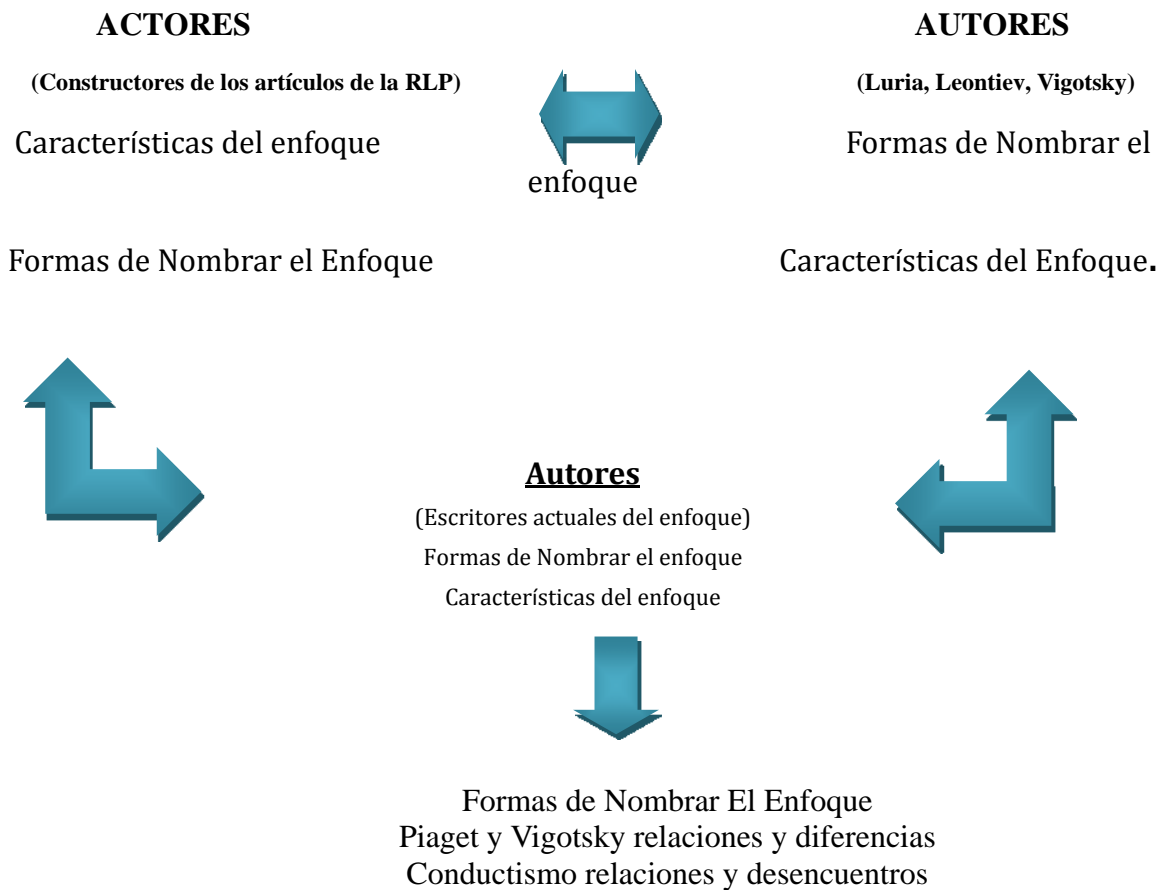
ACTORES

(Constructores de los artículos de la RLP)

Características del enfoque

Formas de Nombrar el Enfoque

AUTORES

(Luria, Leontiev, Vigotsky)

Formas de Nombrar el

enfoque

Características del Enfoque.

Autores

(Escritores actuales del enfoque)

Formas de Nombrar el enfoque

Características del enfoque

Formas de Nombrar El Enfoque
Piaget y Vigotsky relaciones y diferencias
Conductismo relaciones y desencuentros